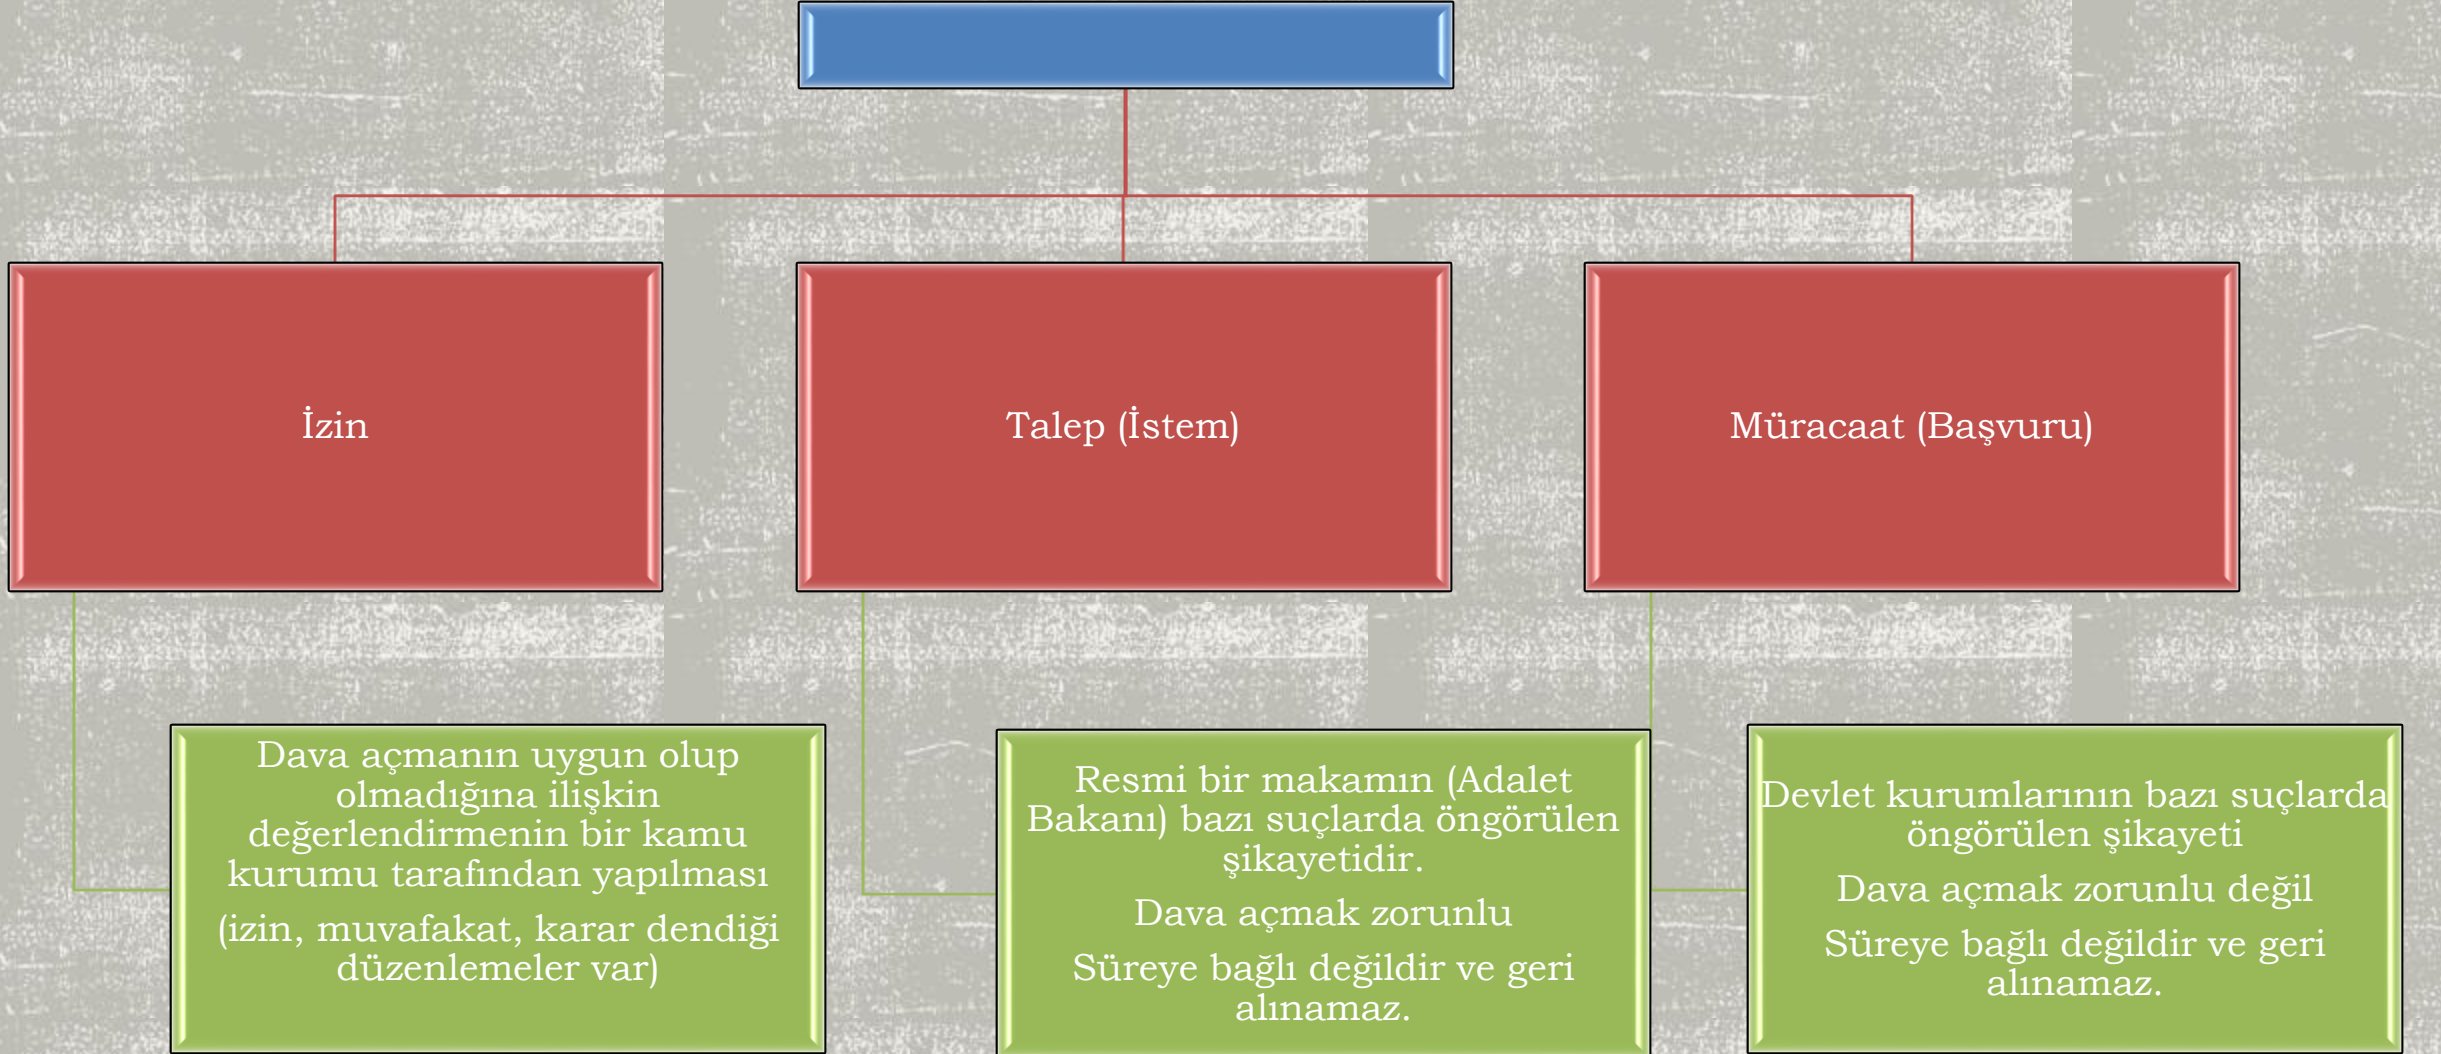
İzin

Talep (İstem)

Müracaat (Başvuru)

Dava açmanın uygun olup olmadığına ilişkin değerlendirmenin bir kamu kurumu tarafından yapılması

(izin, muvafakat, karar dendiği düzenlemeler var)

Resmi bir makamın (Adalet Bakanı) bazı suçlarda öngörülen şikayetidir.

Dava açmak zorunlu

Süreye bağlı değildir ve geri alınamaz.

Devlet kurumlarının bazı suçlarda öngörülen şikayeti

Dava açmak zorunlu değil

Süreye bağlı değildir ve geri alınamaz.